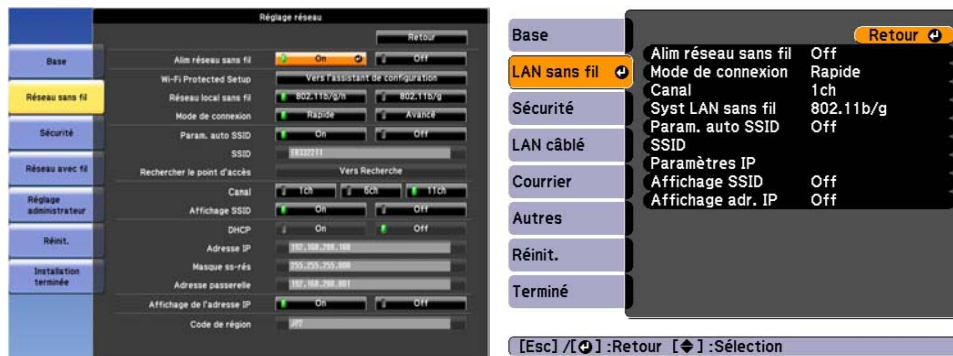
Réglage réseau

Base
Réseau sans fil
Sécurité
Réseau avec fil
Réglage administrateur
Réinit.
Installation terminée

Retour
Alim réseau sans fil On Off
Wi-Fi Protected Setup Vers l'assistant de configuration
Réseau local sans fil 802.11b/g/n 802.11b/g
Mode de connexion Rapide Avancé
Param. auto SSID On Off
SSID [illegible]
Rechercher le point d'accès Vers Recherche
Canal 1ch 6ch 11ch
Affichage SSID On Off
DHCP On Off
Adresse IP 192.168.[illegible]
Masque ss-rés 255.255.255.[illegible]
Adresse passerelle 192.168.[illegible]
Affichage de l'adresse IP On Off
Code de région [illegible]

Base
LAN sans fil
Sécurité
LAN câblé
Courrier
Autres
Réinit.
Terminé

Retour
Alim réseau sans fil Off
Mode de connexion Rapide
Canal 1ch
Syst LAN sans fil 802.11b/g
Param. auto SSID Off
SSID
Paramètres IP
Affichage SSID Off
Affichage adr. IP Off

[Esc] /[ ] :Retour [ ] :Sélection